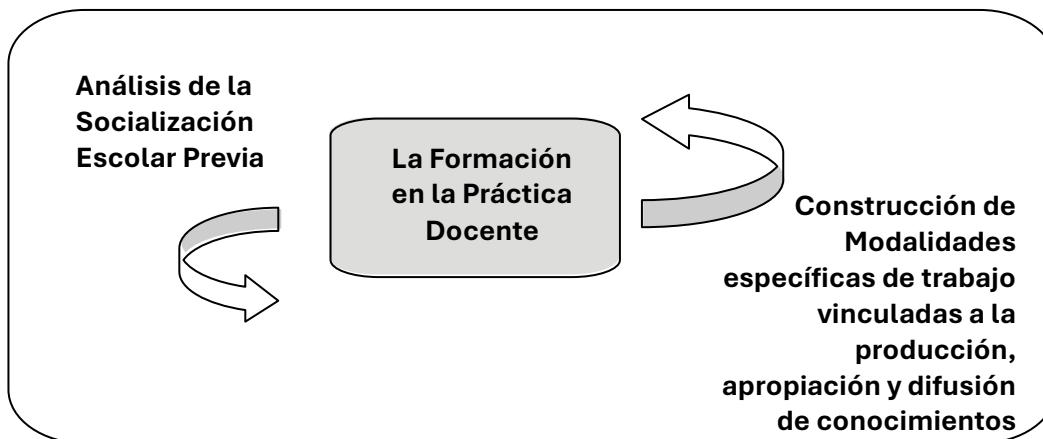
Análisis de la Socialización Escolar Previa

La Formación en la Práctica Docente

Construcción de Modalidades específicas de trabajo vinculadas a la producción, apropiación y difusión de conocimientos